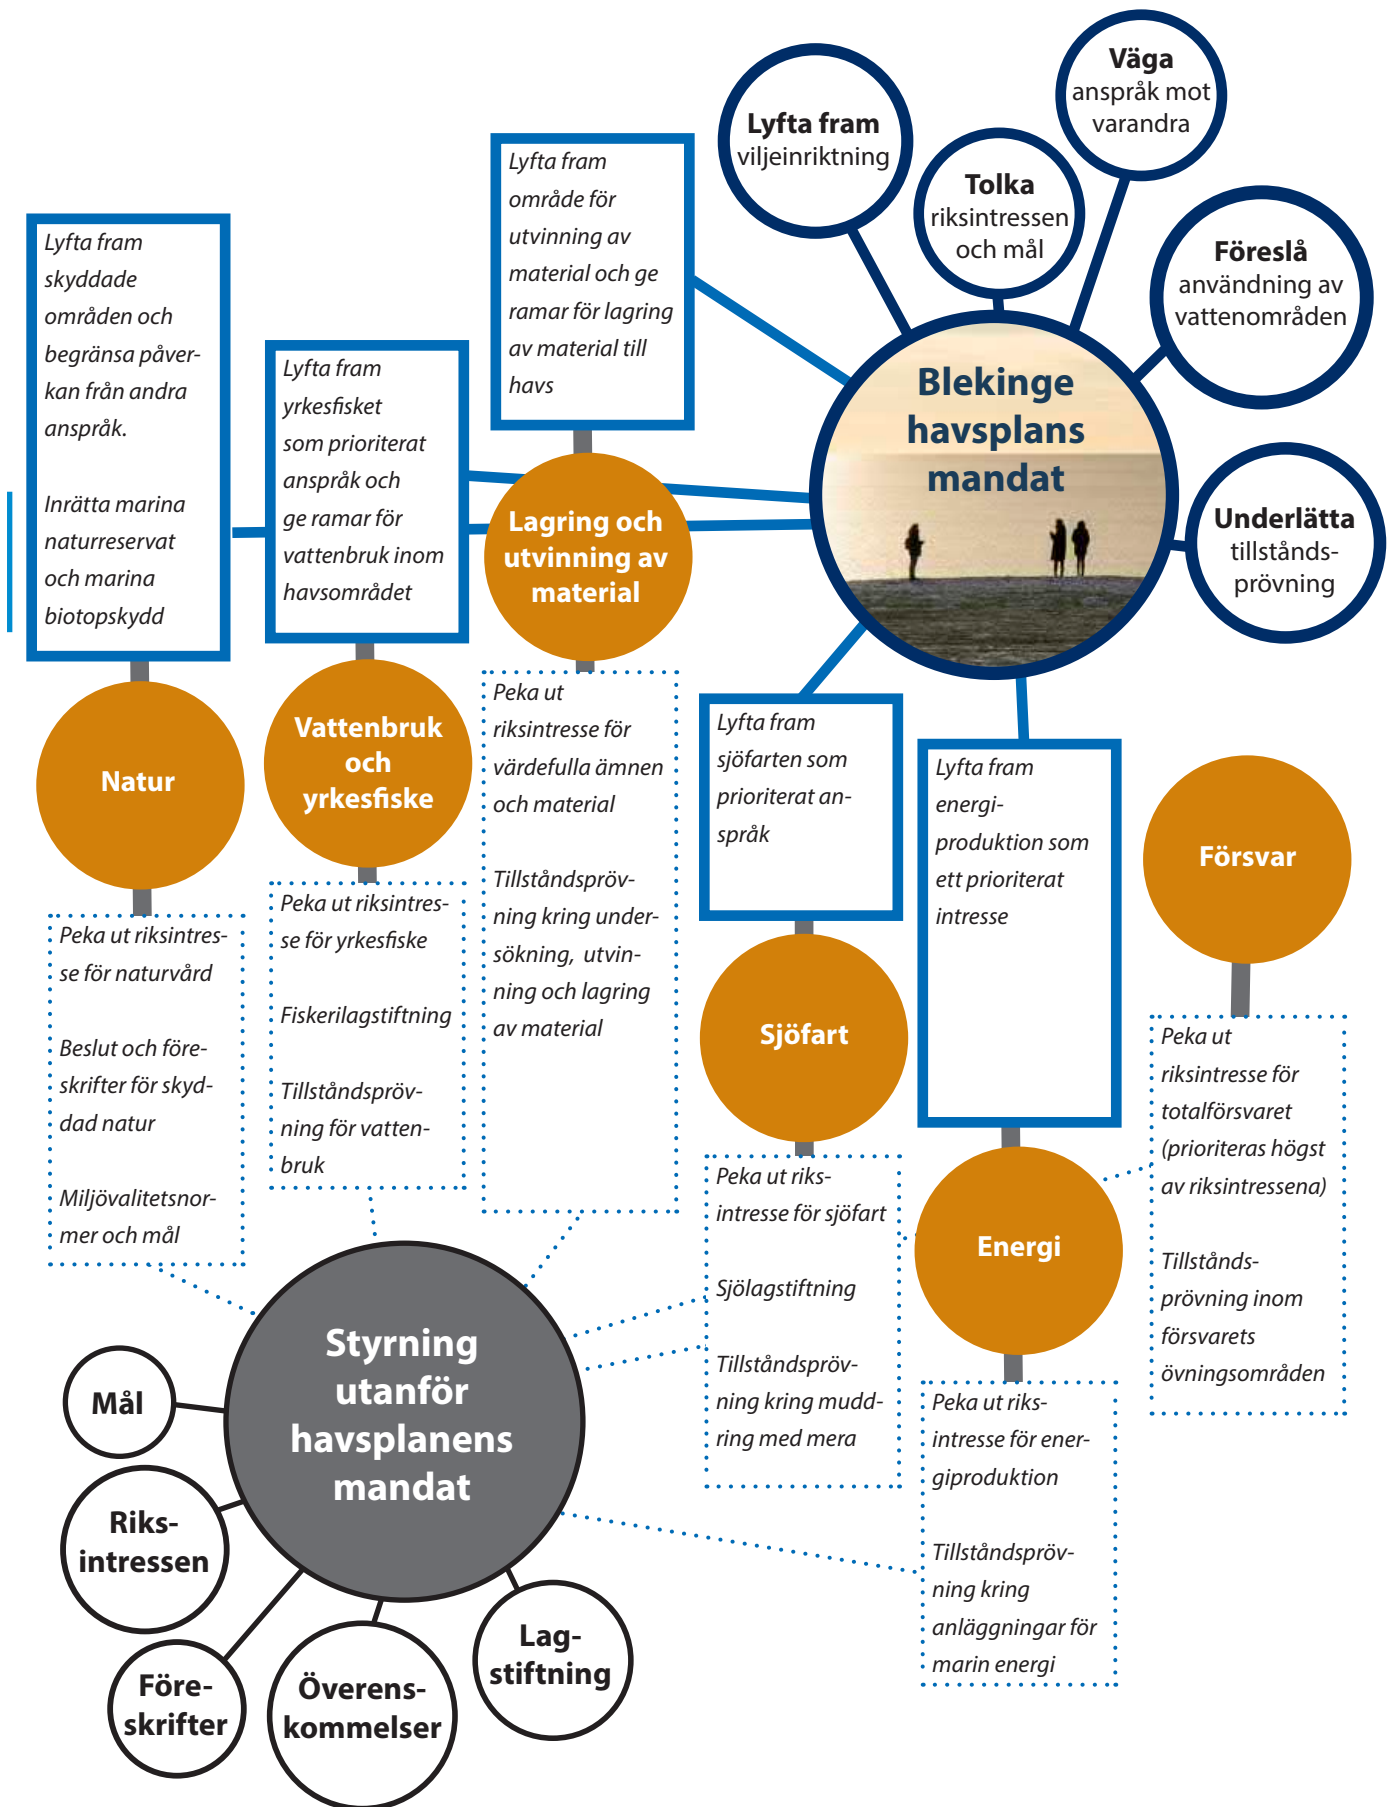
Lyfta fram viljeinriktning

Väga anspråk mot varandra

Tolka riksintressen och mål

Föreslå användning av vattenområden

Blekinge havsplans mandat

Underlätta tillståndsprövning

Lyfta fram område för utvinning av material och ge ramar för lagring av material till havs

Lyfta fram skyddade områden och begränsa påverkan från andra anspråk.

Inrätta marina naturreservat och marina biotopskydd

Lyfta fram yrkesfisket som prioriterat anspråk och ge ramar för vattenbruk inom havsområdet

Lagring och utvinning av material

Natur

Vattenbruk och yrkesfiske

Peka ut riksintresse för värdefulla ämnen och material

Tillståndsprövning kring undersökning, utvinning och lagring av material

Lyfta fram sjöfarten som prioriterat anspråk

Lyfta fram energiproduktion som ett prioriterat intresse

Försvar

Peka ut riksintresse för naturvård

Beslut och föreskrifter för skyddad natur

Miljövalitetsnormer och mål

Peka ut riksintresse för yrkesfiske

Fiskerilagstiftning

Tillståndsprövning för vattenbruk

Sjöfart

Peka ut riksintresse för totalförsvaret (prioriteras högst av riksintressena)

Tillståndsprövning inom försvarets övningsområden

Peka ut riksintresse för sjöfart

Sjölagstiftning

Tillståndsprövning kring muddring med mera

Energi

Peka ut riksintresse för energiproduktion

Tillståndsprövning kring anläggningar för marin energi

Styrning utanför havsplanens mandat

Mål

Riksintressen

Föreskrifter

Överenskommelser

Lagstiftning